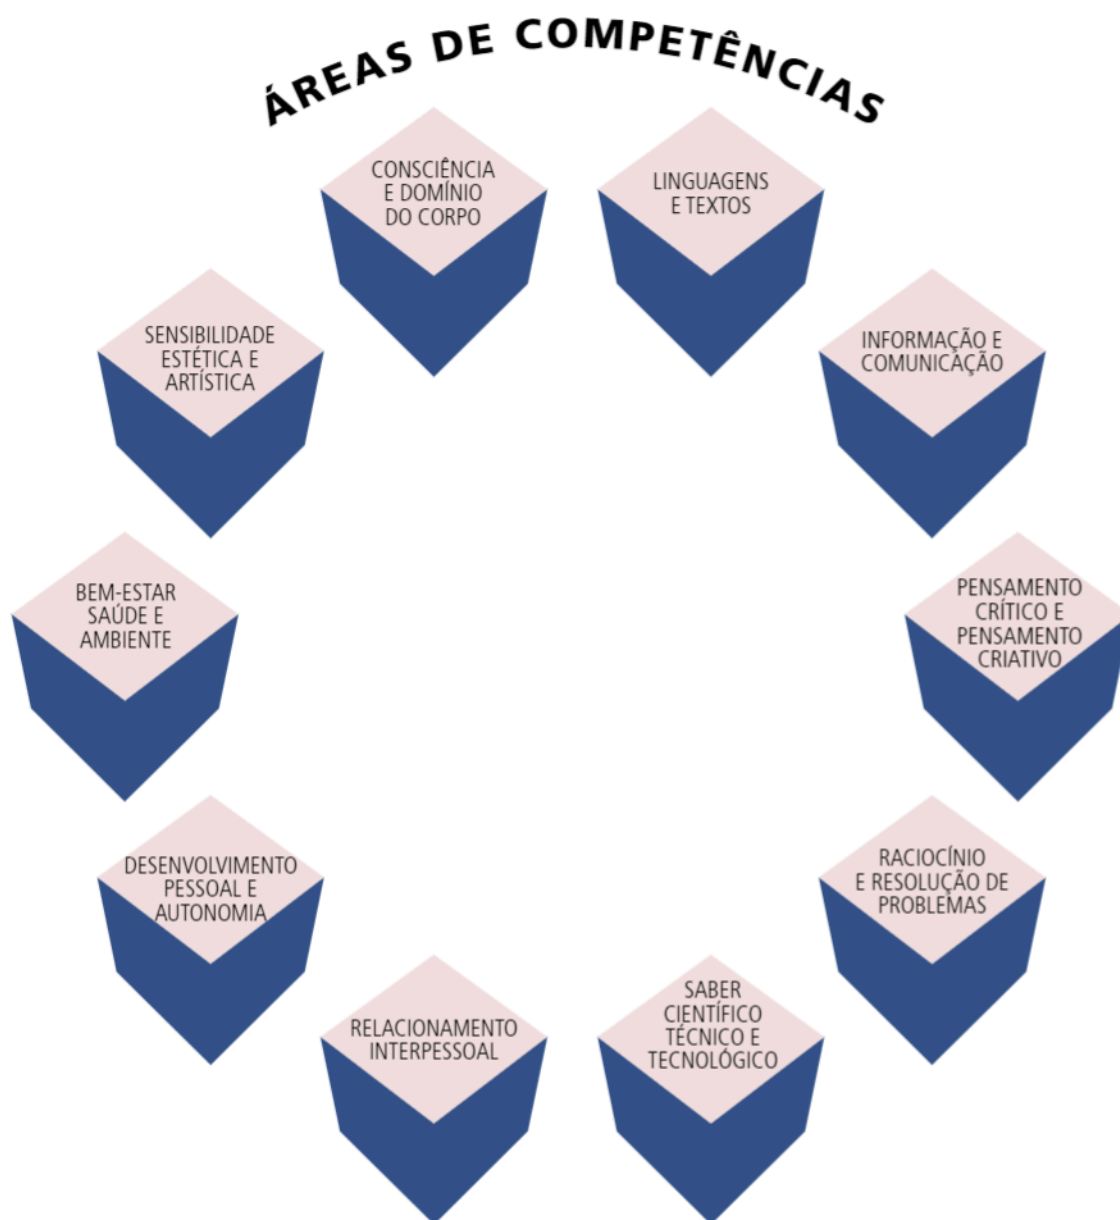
ÁREAS DE COMPETÊNCIAS

CONSCIÊNCIA E DOMÍNIO DO CORPO

LINGUAGENS E TEXTOS

INFORMAÇÃO E COMUNICAÇÃO

PENSAMENTO CRÍTICO E PENSAMENTO CRIATIVO

RACIOCÍNIO E RESOLUÇÃO DE PROBLEMAS

SABER CIENTÍFICO TÉCNICO E TECNOLÓGICO

RELACIONAMENTO INTERPESSOAL

DESENVOLVIMENTO PESSOAL E AUTONOMIA

BEM-ESTAR SAÚDE E AMBIENTE

SENSIBILIDADE ESTÉTICA E ARTÍSTICA